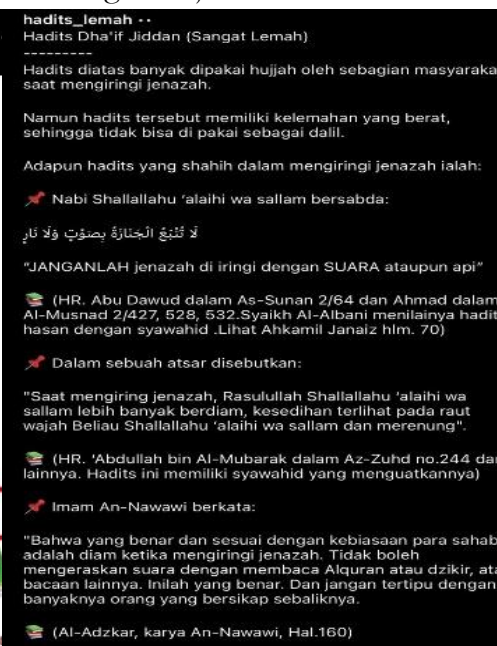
hadits_lemah ··
Hadits Dha'if Jiddan (Sangat Lemah)
---------
Hadits diatas banyak dipakai hujjah oleh sebagian masyaraka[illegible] saat mengiringi jenazah.

Namun hadits tersebut memiliki kelemahan yang berat, sehingga tidak bisa di pakai sebagai dalil.

Adapun hadits yang shahih dalam mengiringi jenazah ialah:

Nabi Shallallahu 'alaihi wa sallam bersabda:

لَا تُتْبَعُ الْجَنَازَةُ بِصَوْتٍ وَلَا نَارٍ

"JANGANLAH jenazah di iringi dengan SUARA ataupun api"

(HR. Abu Dawud dalam As-Sunan 2/64 dan Ahmad dalam Al-Musnad 2/427, 528, 532.Syaikh Al-Albani menilainya hadit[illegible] hasan dengan syawahid .Lihat Ahkamil Janaiz hlm. 70)

Dalam sebuah atsar disebutkan:

"Saat mengiring jenazah, Rasulullah Shallallahu 'alaihi wa sallam lebih banyak berdiam, kesedihan terlihat pada raut wajah Beliau Shallallahu 'alaihi wa sallam dan merenung".

(HR. 'Abdullah bin Al-Mubarak dalam Az-Zuhd no.244 da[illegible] lainnya. Hadits ini memiliki syawahid yang menguatkannya)

Imam An-Nawawi berkata:

"Bahwa yang benar dan sesuai dengan kebiasaan para sahab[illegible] adalah diam ketika mengiringi jenazah. Tidak boleh mengeraskan suara dengan membaca Alquran atau dzikir, ata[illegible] bacaan lainnya. Inilah yang benar. Dan jangan tertipu dengan banyaknya orang yang bersikap sebaliknya.

(Al-Adzkar, karya An-Nawawi, Hal.160)